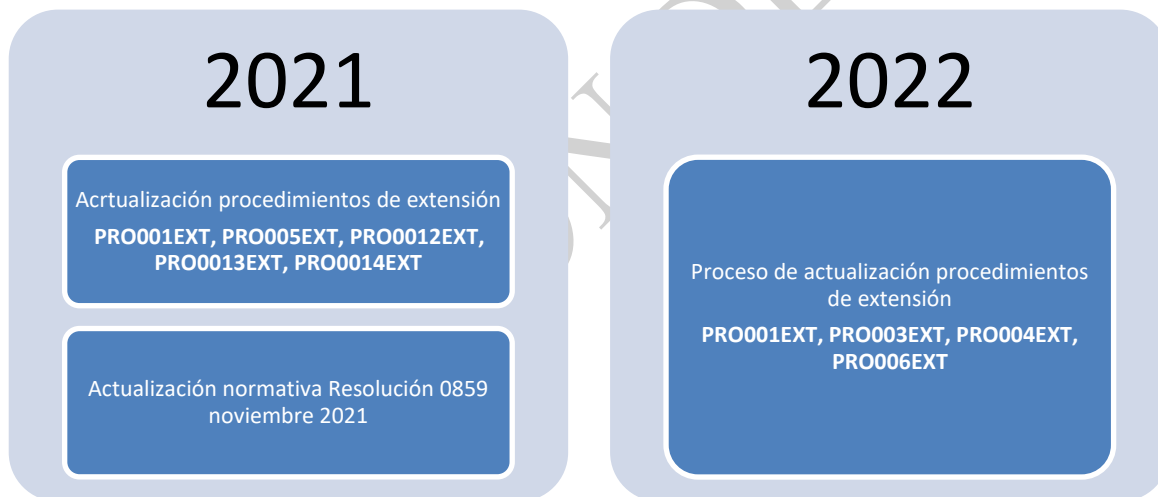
2021

Acrtualización procedimientos de extensión

**PRO001EXT, PRO005EXT, PRO0012EXT, PRO0013EXT, PRO0014EXT**

Actualización normativa Resolución 0859 noviembre 2021

2022

Proceso de actualización procedimientos de extensión

**PRO001EXT, PRO003EXT, PRO004EXT, PRO006EXT**